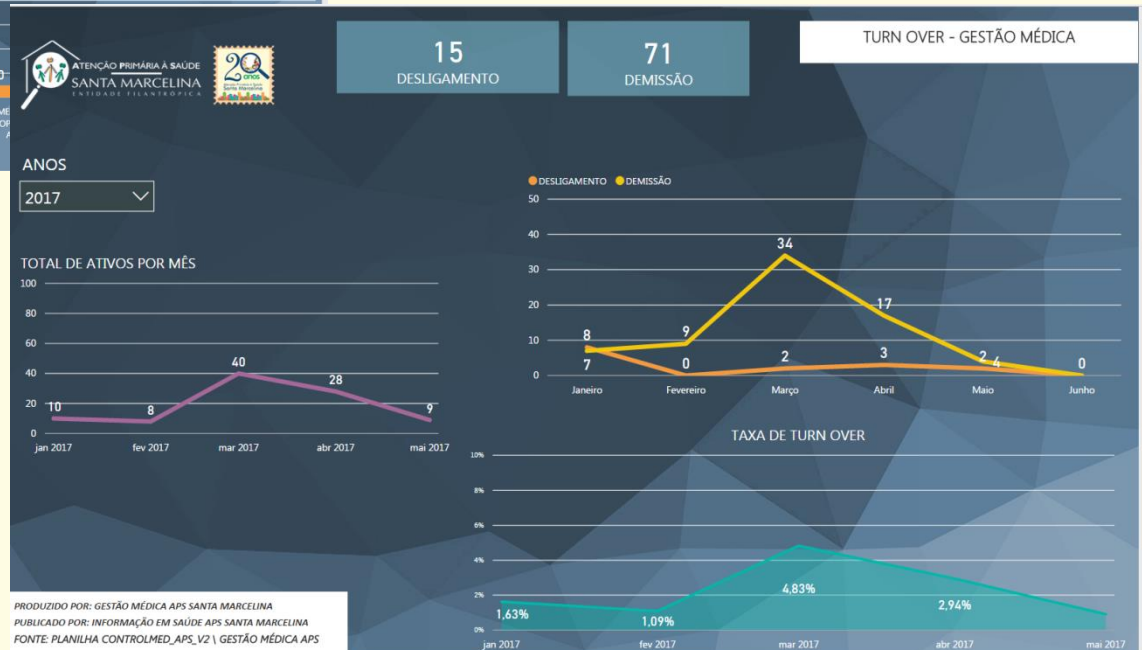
ATENÇÃO PRIMÁRIA À SAÚDE
SANTA MARCELINA
ENTIDADE FILANTRÓPICA

20 anos

15
DESLIGAMENTO

71
DEMISSÃO

TURN OVER - GESTÃO MÉDICA

ANOS

2017

TOTAL DE ATIVOS POR MÊS

100
80
60
40
20
0

10
8
40
28
9

jan 2017
fev 2017
mar 2017
abr 2017
mai 2017

DESLIGAMENTO DEMISSÃO

50
40
30
20
10
0

8
7
9
0
34
2
17
3
2
4
0

Janeiro
Fevereiro
Março
Abril
Maio
Junho

TAXA DE TURN OVER

10%
8%
6%
4%
2%
0%

1,63%
1,09%
4,83%
2,94%

jan 2017
fev 2017
mar 2017
abr 2017
mai 2017

PRODUZIDO POR: GESTÃO MÉDICA APS SANTA MARCELINA
PUBLICADO POR: INFORMAÇÃO EM SAÚDE APS SANTA MARCELINA
FONTE: PLANILHA CONTROLMED_APS_V2 \ GESTÃO MÉDICA APS